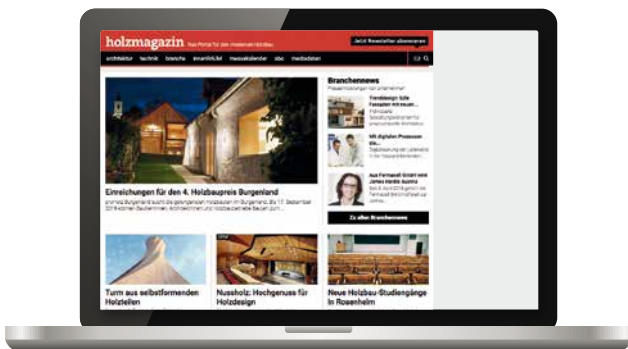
holzmagazin Das Portal für den modernen Holzbau

Jetzt Newsletter abonnieren

architektur technik branche einarchitektur messekalender abo mediadaten

Einreichungen für den 4. Holzbaupreis Burgenland

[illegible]

Branchennews

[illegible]

Trenddesign: Edle Fassaden mit neuem ...

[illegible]

Mit digitalen Prozessen die ...

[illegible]

Aus Fermacell GmbH wird James Hardie Austria

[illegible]

Zu allen Branchennews

Turm aus selbstformenden Holzteilen

Nussholz: Hochgenuss für Holzdesign

Neue Holzbau-Studiengänge in Rosenheim